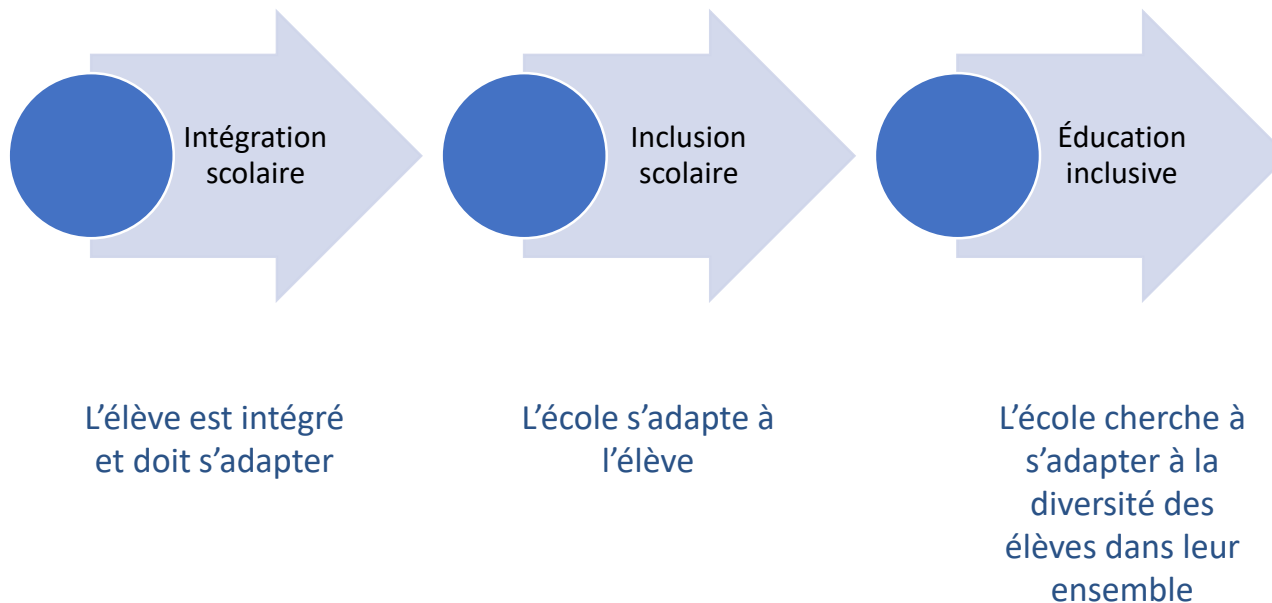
Intégration scolaire

Inclusion scolaire

Éducation inclusive

L’élève est intégré et doit s’adapter

L’école s’adapte à l’élève

L’école cherche à s’adapter à la diversité des élèves dans leur ensemble